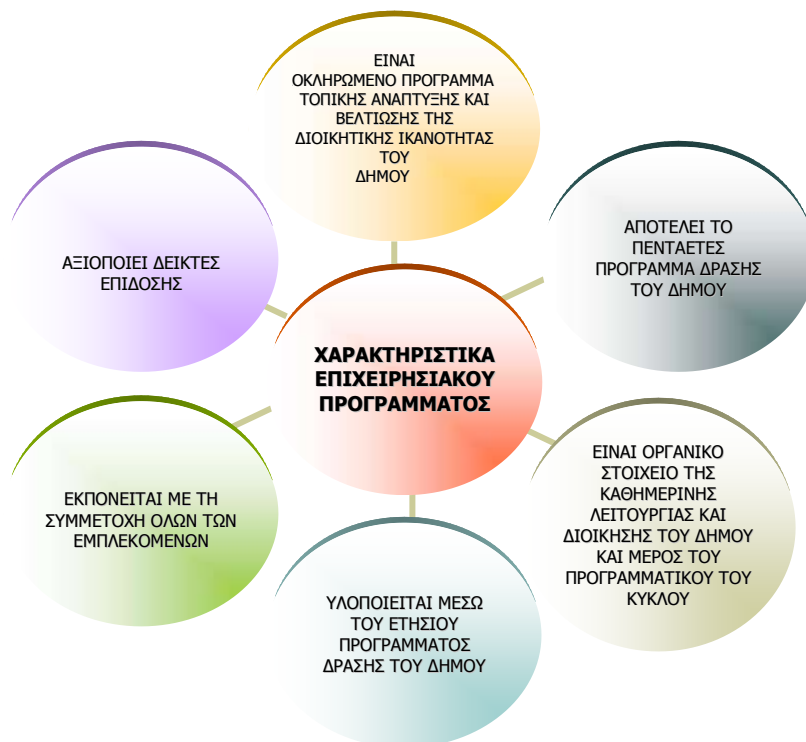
ΕΙΝΑΙ
ΟΚΛΗΡΩΜΕΝΟ ΠΡΟΓΡΑΜΜΑ ΤΟΠΙΚΗΣ ΑΝΑΠΤΥΞΗΣ ΚΑΙ ΒΕΛΤΙΩΣΗΣ ΤΗΣ ΔΙΟΙΚΗΤΙΚΗΣ ΙΚΑΝΟΤΗΤΑΣ ΤΟΥ ΔΗΜΟΥ

ΑΞΙΟΠΟΙΕΙ ΔΕΙΚΤΕΣ ΕΠΙΔΟΣΗΣ

ΑΠΟΤΕΛΕΙ ΤΟ ΠΕΝΤΑΕΤΕΣ ΠΡΟΓΡΑΜΜΑ ΔΡΑΣΗΣ ΤΟΥ ΔΗΜΟΥ

ΧΑΡΑΚΤΗΡΙΣΤΙΚΑ ΕΠΙΧΕΙΡΗΣΙΑΚΟΥ ΠΡΟΓΡΑΜΜΑΤΟΣ

ΕΚΠΟΝΕΙΤΑΙ ΜΕ ΤΗ ΣΥΜΜΕΤΟΧΗ ΟΛΩΝ ΤΩΝ ΕΜΠΛΕΚΟΜΕΝΩΝ

ΕΙΝΑΙ ΟΡΓΑΝΙΚΟ ΣΤΟΙΧΕΙΟ ΤΗΣ ΚΑΘΗΜΕΡΙΝΗΣ ΛΕΙΤΟΥΡΓΙΑΣ ΚΑΙ ΔΙΟΙΚΗΣΗΣ ΤΟΥ ΔΗΜΟΥ ΚΑΙ ΜΕΡΟΣ ΤΟΥ ΠΡΟΓΡΑΜΜΑΤΙΚΟΥ ΤΟΥ ΚΥΚΛΟΥ

ΥΛΟΠΟΙΕΙΤΑΙ ΜΕΣΩ ΤΟΥ ΕΤΗΣΙΟΥ ΠΡΟΓΡΑΜΜΑΤΟΣ ΔΡΑΣΗΣ ΤΟΥ ΔΗΜΟΥ